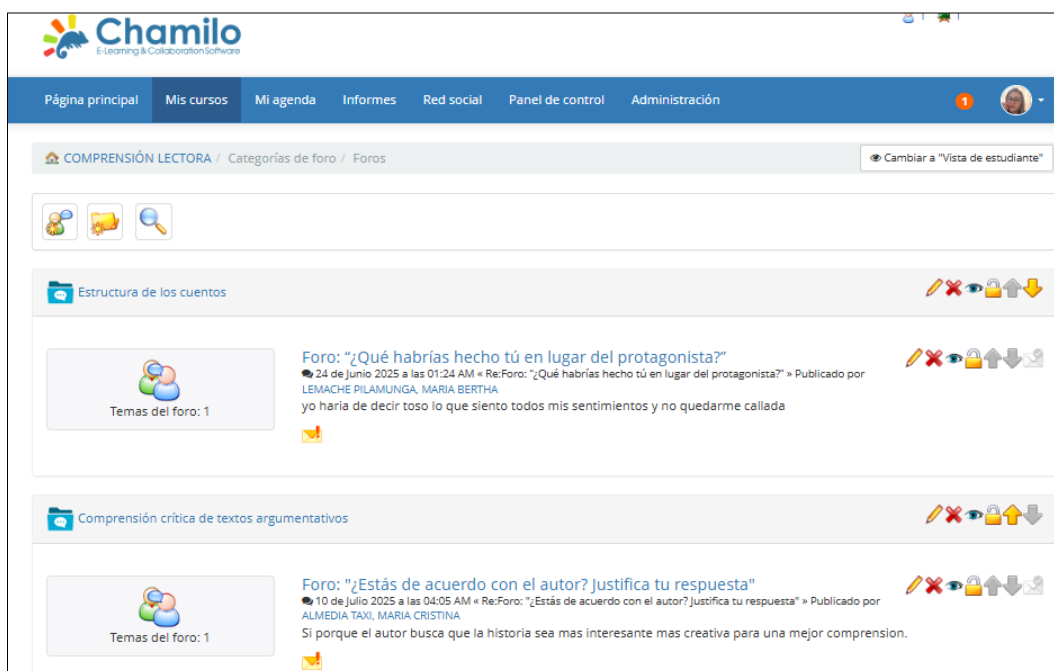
Chamilo
E-Learning & Collaboration Software

Página principal | Mis cursos | Mi agenda | Informes | Red social | Panel de control | Administración

1

COMPRENSIÓN LECTORA / Categorías de foro / Foros

Cambiar a "Vista de estudiante"

Estructura de los cuentos

Temas del foro: 1

Foro: "¿Qué habrías hecho tú en lugar del protagonista?"
24 de Junio 2025 a las 01:24 AM « Re:Foro: "¿Qué habrías hecho tú en lugar del protagonista?" » Publicado por LEMACHE PILAMUNGA, MARIA BERTHA
yo haria de decir toso lo que siento todos mis sentimientos y no quedarme callada

Comprensión crítica de textos argumentativos

Temas del foro: 1

Foro: "¿Estás de acuerdo con el autor? Justifica tu respuesta"
10 de Julio 2025 a las 04:05 AM « Re:Foro: "¿Estás de acuerdo con el autor? Justifica tu respuesta" » Publicado por ALMEDIA TAXI, MARIA CRISTINA
Si porque el autor busca que la historia sea mas interesante mas creativa para una mejor comprension.